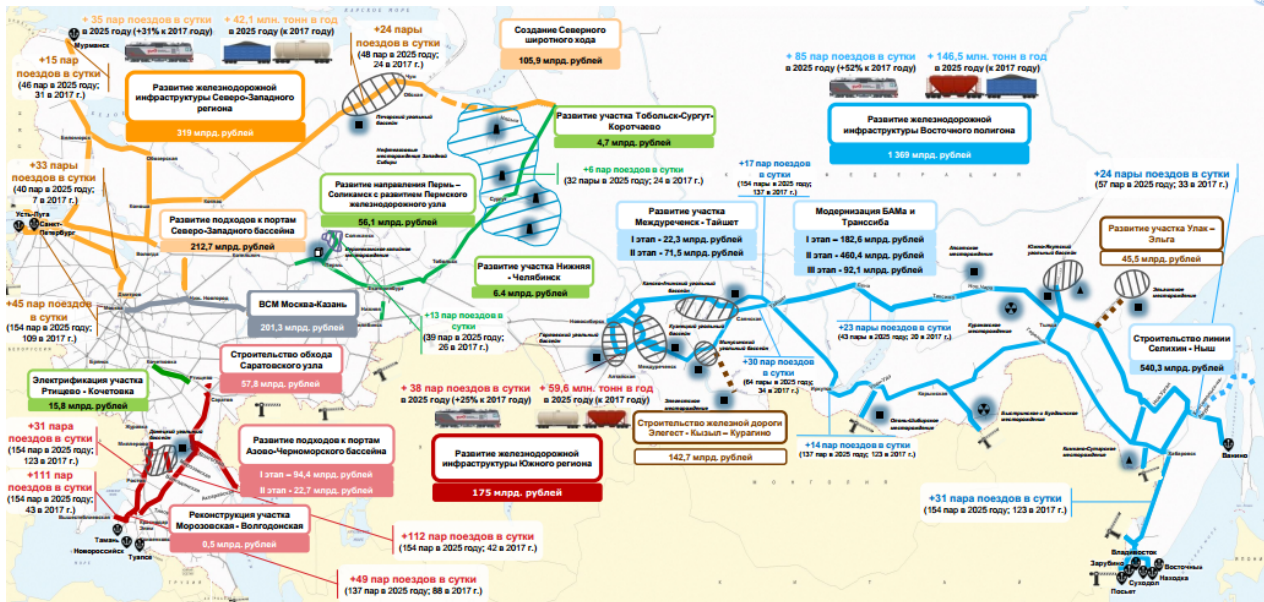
+ 35 пар поездов в сутки в 2025 году (+31% к 2017 году)

+ 42,1 млн. тонн в год в 2025 году (к 2017 году)

Мурманск

+15 пар поездов в сутки (46 пар в 2025 году; 31 в 2017 г.)

Развитие железнодорожной инфраструктуры Северо-Западного региона

319 млрд. рублей

+24 пары поездов в сутки (48 пар в 2025 году; 24 в 2017 г.)

Создание Северного широтного хода

105,9 млрд. рублей

Развитие участка Тобольск-Сургут-Коротчаево

4,7 млрд. рублей

+6 пар поездов в сутки (32 пары в 2025 году; 24 в 2017 г.)

+ 85 пар поездов в сутки в 2025 году (+52% к 2017 году)

+ 146,5 млн. тонн в год в 2025 году (к 2017 году)

Развитие железнодорожной инфраструктуры Восточного полигона

1 369 млрд. рублей

+33 пары поездов в сутки (40 пар в 2025 году; 7 в 2017 г.)

Усть-Луга

Санкт-Петербург

Развитие подходов к портам Северо-Западного бассейна

212,7 млрд. рублей

Развитие направления Пермь – Соликамск с развитием Пермского железнодорожного узла

56,1 млрд. рублей

+17 пар поездов в сутки (154 пары в 2025 году; 137 в 2017 г.)

Развитие участка Междуреченск - Тайшет

I этап – 22,3 млрд. рублей

II этап – 71,5 млрд. рублей

Модернизация БАМа и Транссиба

I этап – 182,6 млрд. рублей

II этап – 460,4 млрд. рублей

III этап – 92,1 млрд. рублей

+24 пары поездов в сутки (57 пар в 2025 году; 33 в 2017 г.)

Развитие участка Улак – Эльга

45,5 млрд. рублей

Развитие участка Нижняя - Челябинск

6.4 млрд. рублей

+45 пар поездов в сутки (154 пар в 2025 году; 109 в 2017 г.)

ВСМ Москва-Казань

201,3 млрд. рублей

+13 пар поездов в сутки (39 пар в 2025 году; 26 в 2017 г.)

+23 пары поездов в сутки (43 пары в 2025 году; 20 в 2017 г.)

Строительство линии Селихин - Ныш

540,3 млрд. рублей

Строительство обхода Саратовского узла

57,8 млрд. рублей

Электрификация участка Ртищево - Кочетовка

15,8 млрд. рублей

+30 пар поездов в сутки (64 пары в 2025 году; 34 в 2017 г.)

+ 38 пар поездов в сутки в 2025 году (+25% к 2017 году)

+ 59,6 млн. тонн в год в 2025 году (к 2017 году)

Строительство железной дороги Элегест - Кызыл - Курагино

142,7 млрд. рублей

+14 пар поездов в сутки (137 пар в 2025 году; 123 в 2017 г.)

+31 пара поездов в сутки (154 пары в 2025 году; 123 в 2017 г.)

+111 пар поездов в сутки (154 пар в 2025 году; 43 в 2017 г.)

Развитие подходов к портам Азово-Черноморского бассейна

I этап – 94,4 млрд. рублей

II этап - 22,7 млрд. рублей

Развитие железнодорожной инфраструктуры Южного региона

175 млрд. рублей

+31 пара поездов в сутки (154 пар в 2025 году; 123 в 2017 г.)

Реконструкция участка Морозовская - Волгодонская

0,5 млрд. рублей

Тамань

Новороссийск

Туапсе

+112 пар поездов в сутки (154 пар в 2025 году; 42 в 2017 г.)

+49 пар поездов в сутки (137 пар в 2025 году; 88 в 2017 г.)

Ванино

Владивосток

Зарубино

Посьет

Суходол

Восточный

Находка